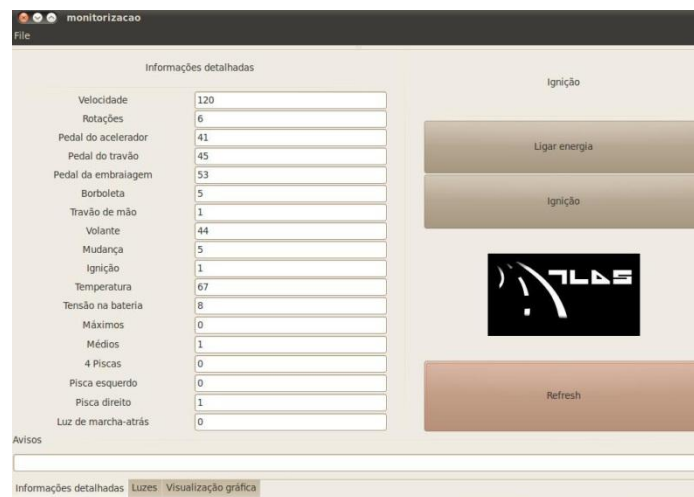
monitorizacao
File

Informações detalhadas

| | |
|---|---|
| Velocidade | 120 |
| Rotações | 6 |
| Pedal do acelerador | 41 |
| Pedal do travão | 45 |
| Pedal da embraiagem | 53 |
| Borboleta | 5 |
| Travão de mão | 1 |
| Volante | 44 |
| Mudança | 5 |
| Ignição | 1 |
| Temperatura | 67 |
| Tensão na bateria | 8 |
| Máximos | 0 |
| Médios | 1 |
| 4 Piscas | 0 |
| Pisca esquerdo | 0 |
| Pisca direito | 1 |
| Luz de marcha-atrás | 0 |

Ignição

Ligar energia

Ignição

ATLAS

Refresh

Avisos

Informações detalhadas Luzes Visualização gráfica